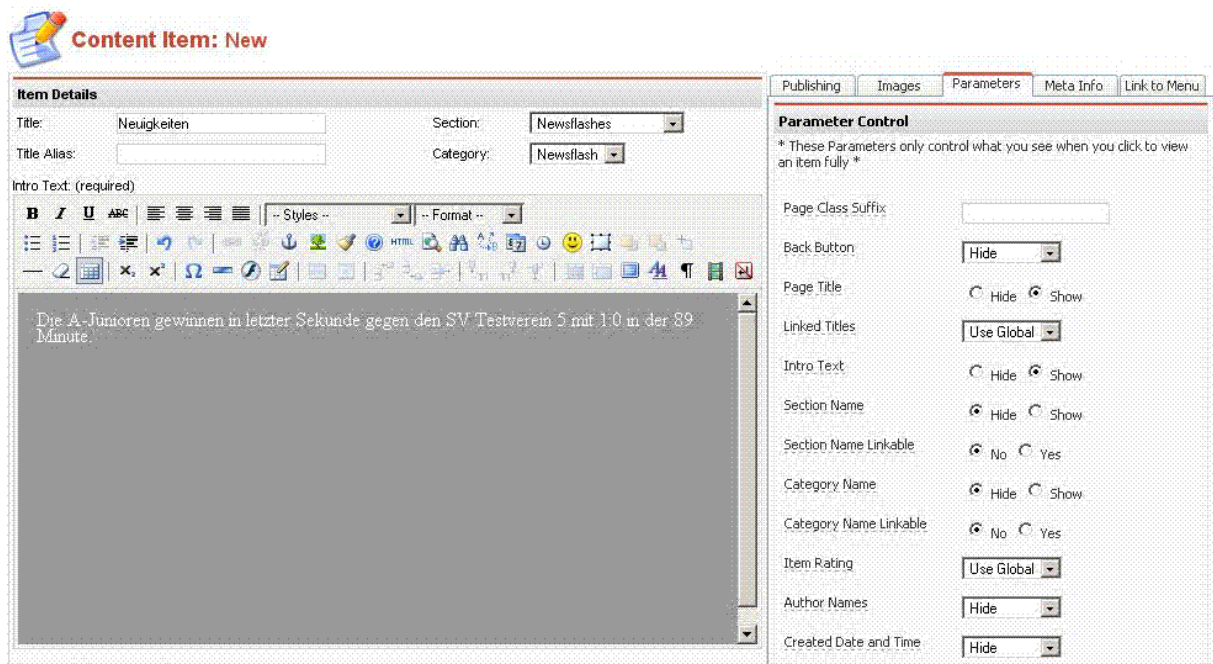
Content Item: New

Item Details

Title: Neuigkeiten

Section: Newsflashes

Title Alias:

Category: Newsflash

Intro Text: (required)

B I U ABC -- Styles -- -- Format --

HTML

Ω

Die A-Junioren gewinnen in letzter Sekunde gegen den SV Testverein 5 mit 1:0 in der 89 Minute.

Publishing | Images | Parameters | Meta Info | Link to Menu

Parameter Control

* These Parameters only control what you see when you click to view an item fully *

Page Class Suffix

Back Button: Hide

Page Title: Hide Show

Linked Titles: Use Global

Intro Text: Hide Show

Section Name: Hide Show

Section Name Linkable: No Yes

Category Name: Hide Show

Category Name Linkable: No Yes

Item Rating: Use Global

Author Names: Hide

Created Date and Time: Hide